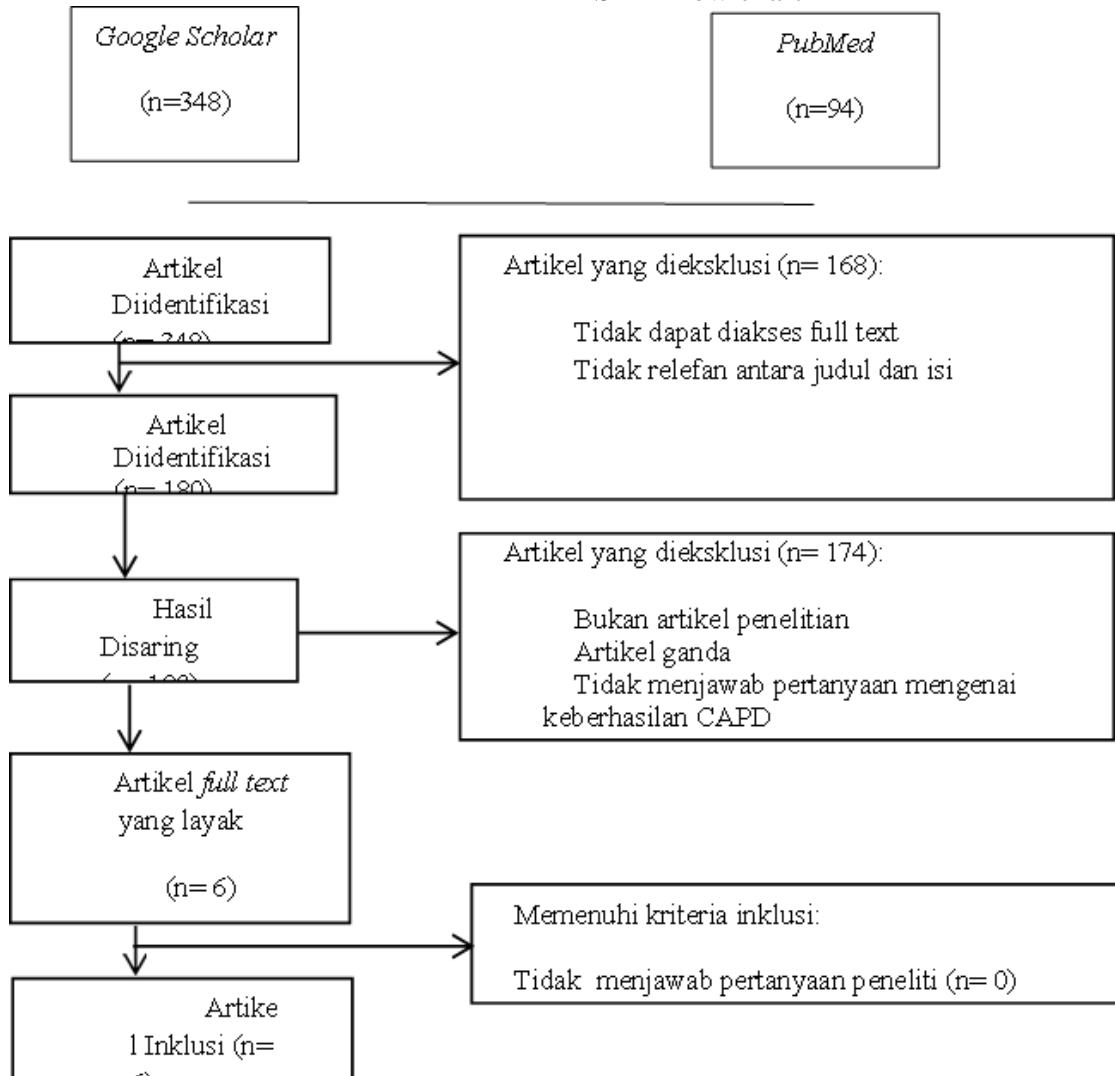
Google Scholar

(n=348)

PubMed

(n=94)

Artikel Diidentifikasi (n= 348)

Artikel yang dieksklusi (n= 168):

Tidak dapat diakses full text
Tidak relefan antara judul dan isi

Artikel Diidentifikasi (n= 180)

Artikel yang dieksklusi (n= 174):

Bukan artikel penelitian
Artikel ganda
Tidak menjawab pertanyaan mengenai keberhasilan CAPD

Hasil Disaring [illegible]

Artikel *full text* yang layak

(n= 6)

Memenuhi kriteria inklusi:

Tidak menjawab pertanyaan peneliti (n= 0)

Artike l Inklusi (n= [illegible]